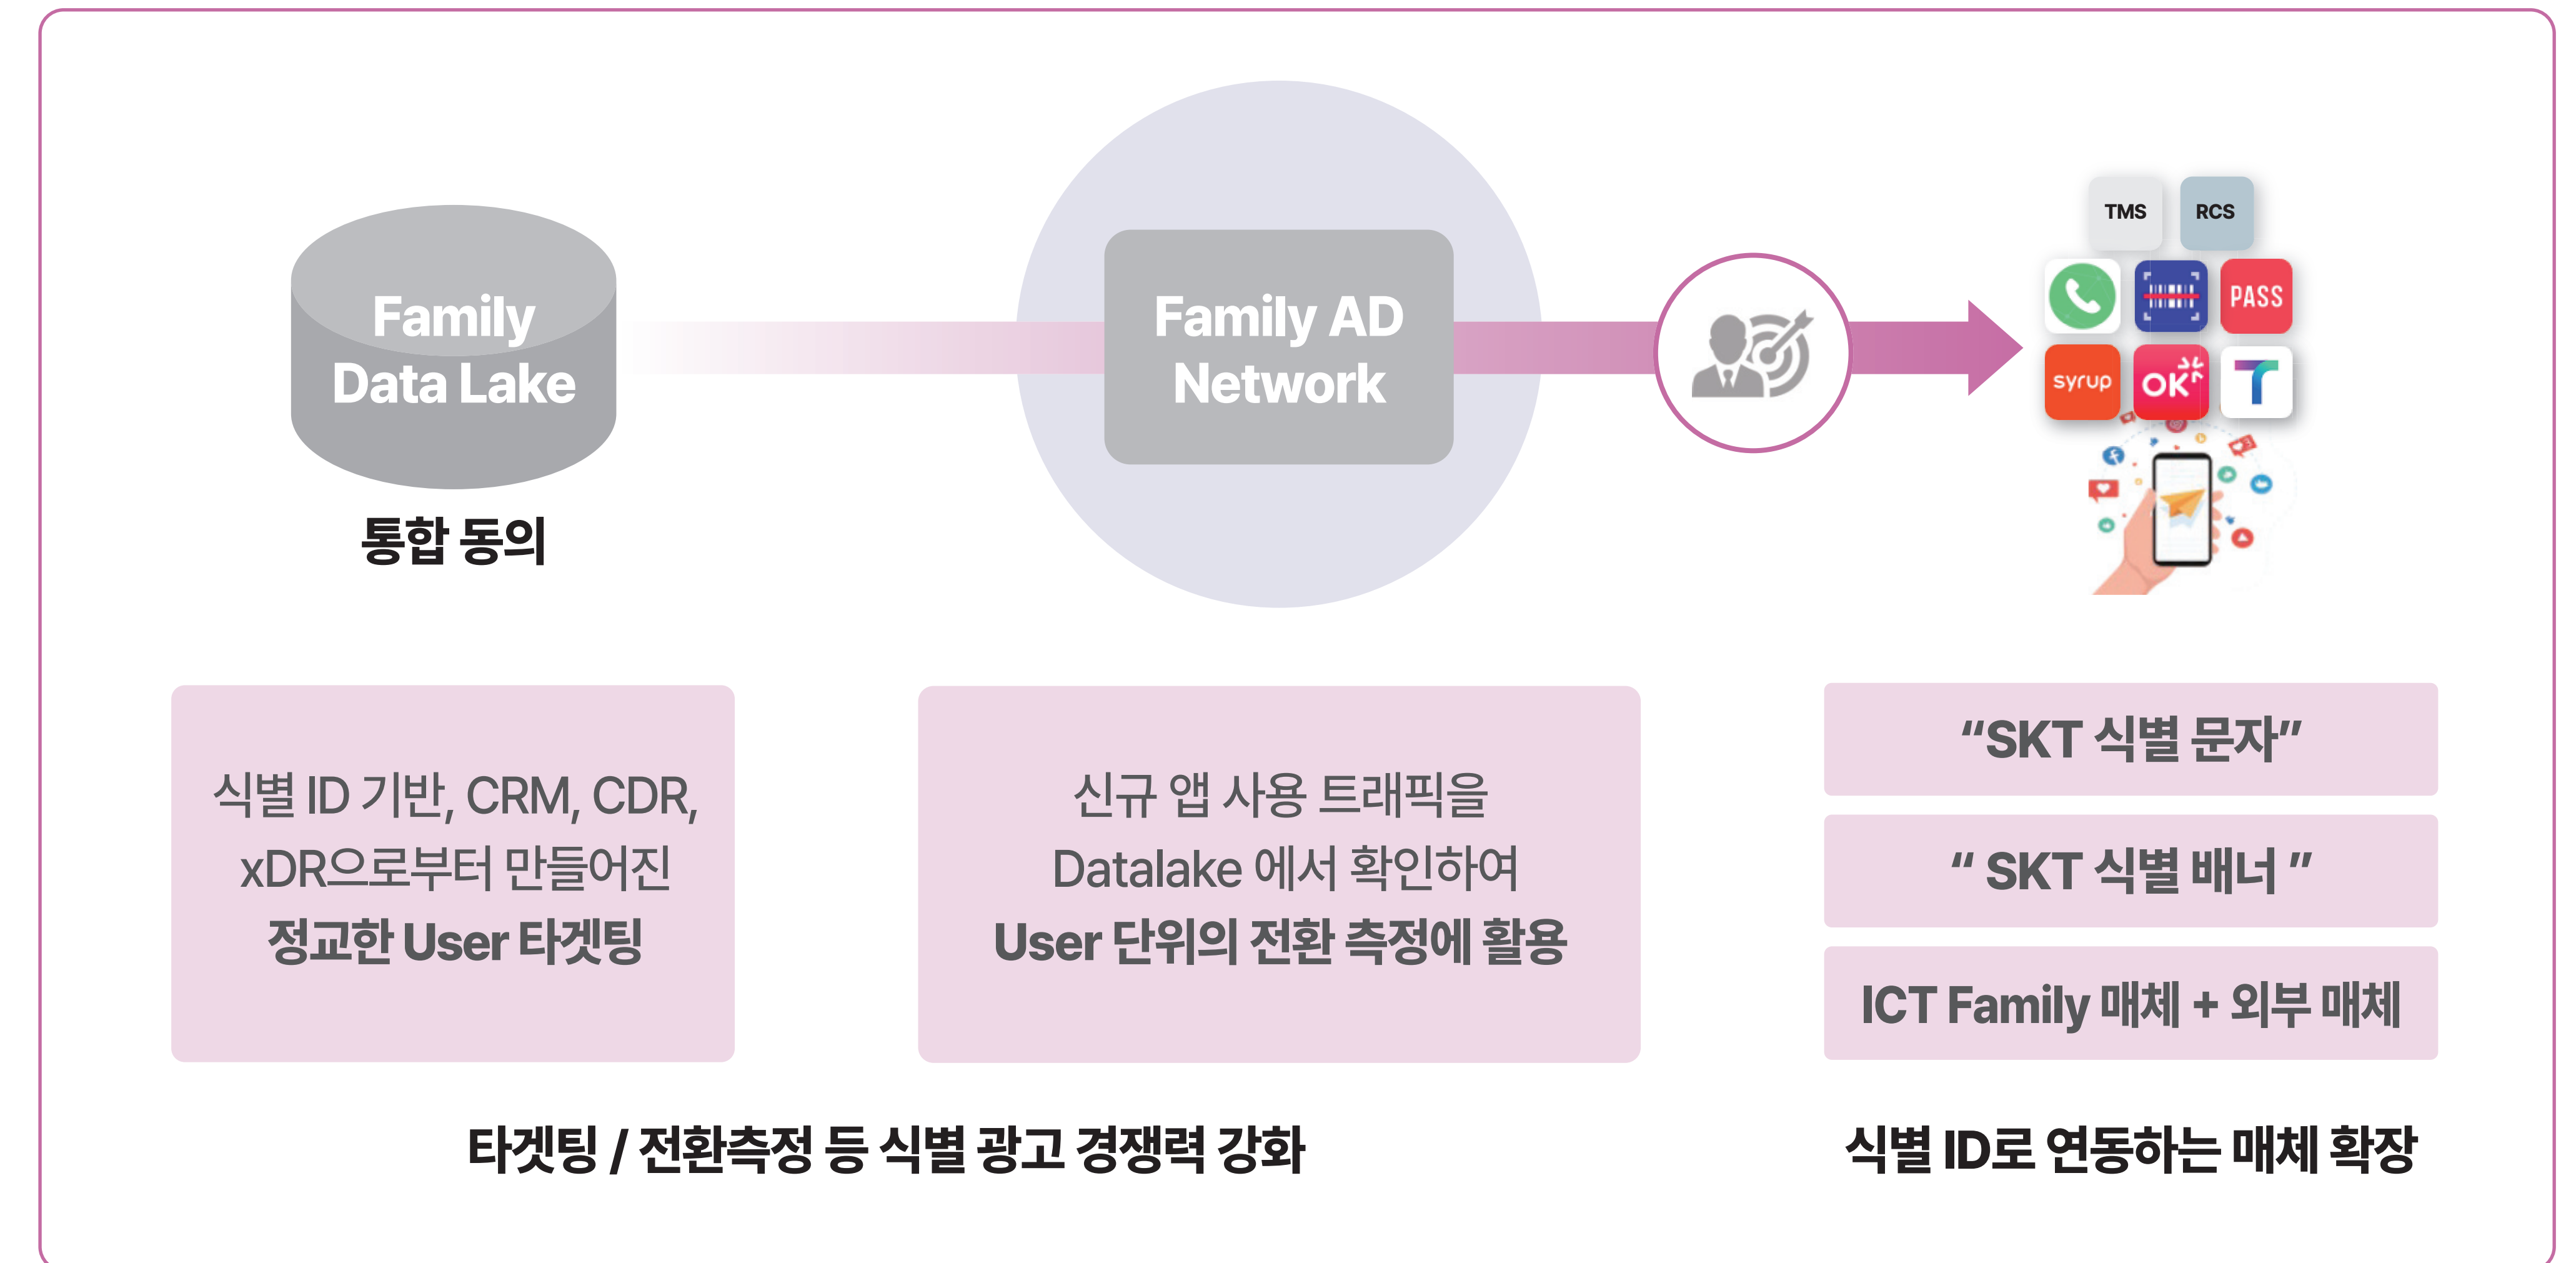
Family Data Lake

통합 동의

Family AD Network

TMS

RCS

PASS

syrup

OK

T

식별 ID 기반, CRM, CDR, xDR으로부터 만들어진 정교한 User 타겟팅

신규 앱 사용 트래픽을 Datalake 에서 확인하여 User 단위의 전환 측정에 활용

“SKT 식별 문자”

“ SKT 식별 배너 ”

ICT Family 매체 + 외부 매체

타겟팅 / 전환측정 등 식별 광고 경쟁력 강화

식별 ID로 연동하는 매체 확장